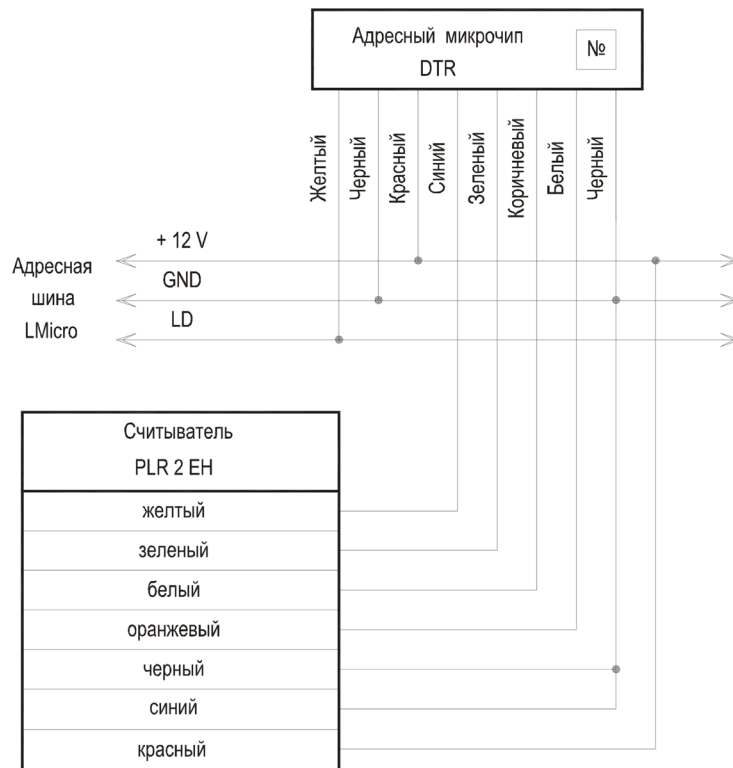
Адресный микрочип
DTR
№

Желтый
Черный
Красный
Синий
Зеленый
Коричневый
Белый
Черный

+ 12 V
Адресная шина LMicro
GND
LD

Считыватель
PLR 2 EH

| желтый |
| зеленый |
| белый |
| оранжевый |
| черный |
| синий |
| красный |